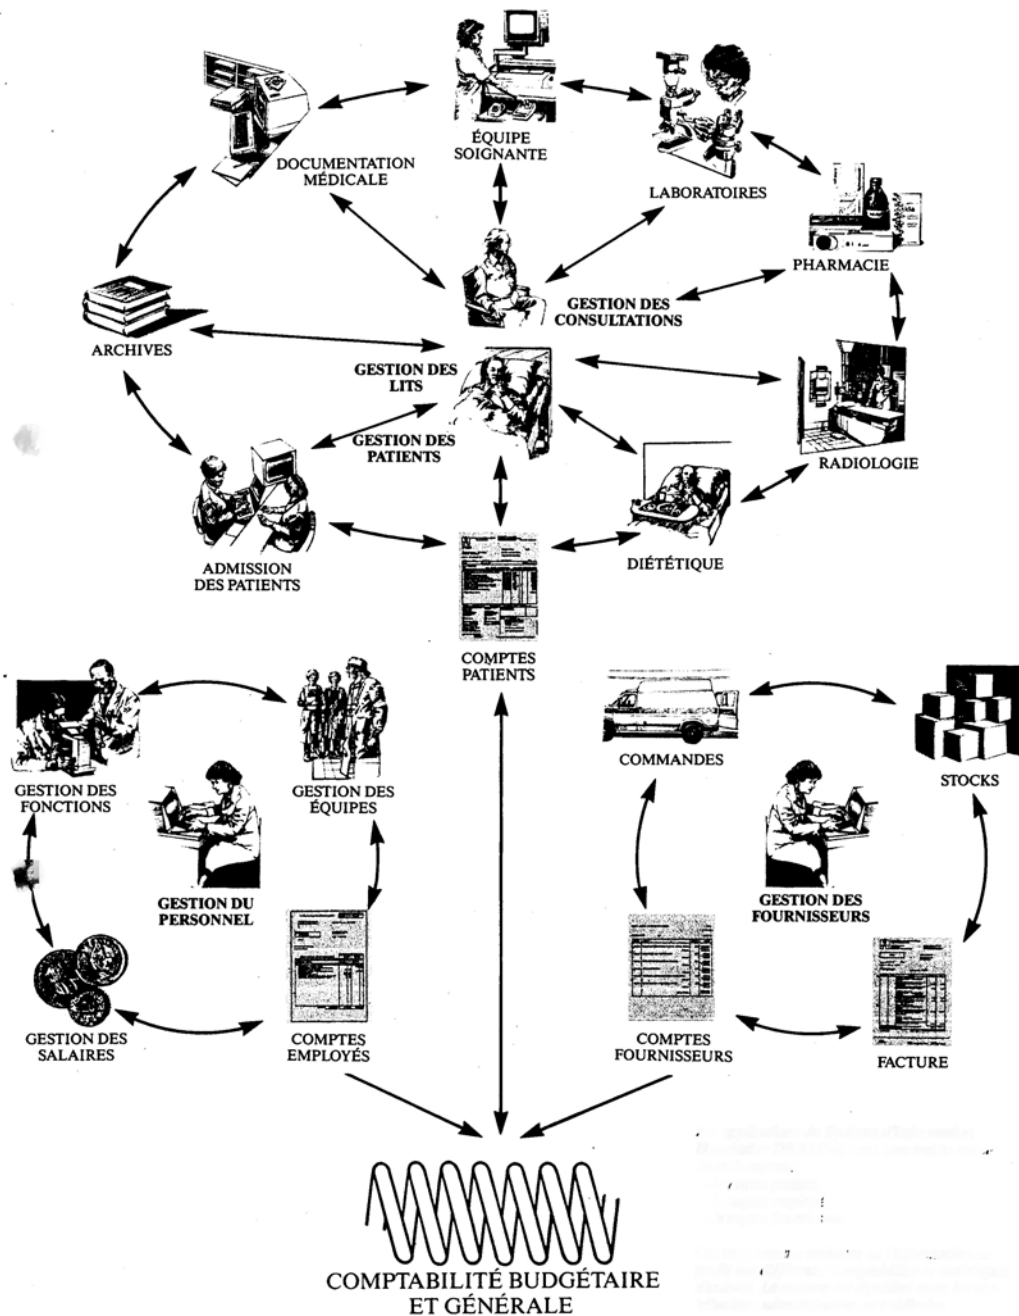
DOCUMENTATION MÉDICALE

ÉQUIPE SOIGNANTE

LABORATOIRES

PHARMACIE

GESTION DES CONSULTATIONS

ARCHIVES

GESTION DES LITS

GESTION DES PATIENTS

RADIOLOGIE

ADMISSION DES PATIENTS

DIÉTÉTIQUE

COMPTES PATIENTS

GESTION DES FONCTIONS

GESTION DES ÉQUIPES

GESTION DU PERSONNEL

GESTION DES SALAIRES

COMPTES EMPLOYÉS

COMMANDES

STOCKS

GESTION DES FOURNISSEURS

COMPTES FOURNISSEURS

FACTURE

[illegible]

COMPTABILITÉ BUDGÉTAIRE ET GÉNÉRALE